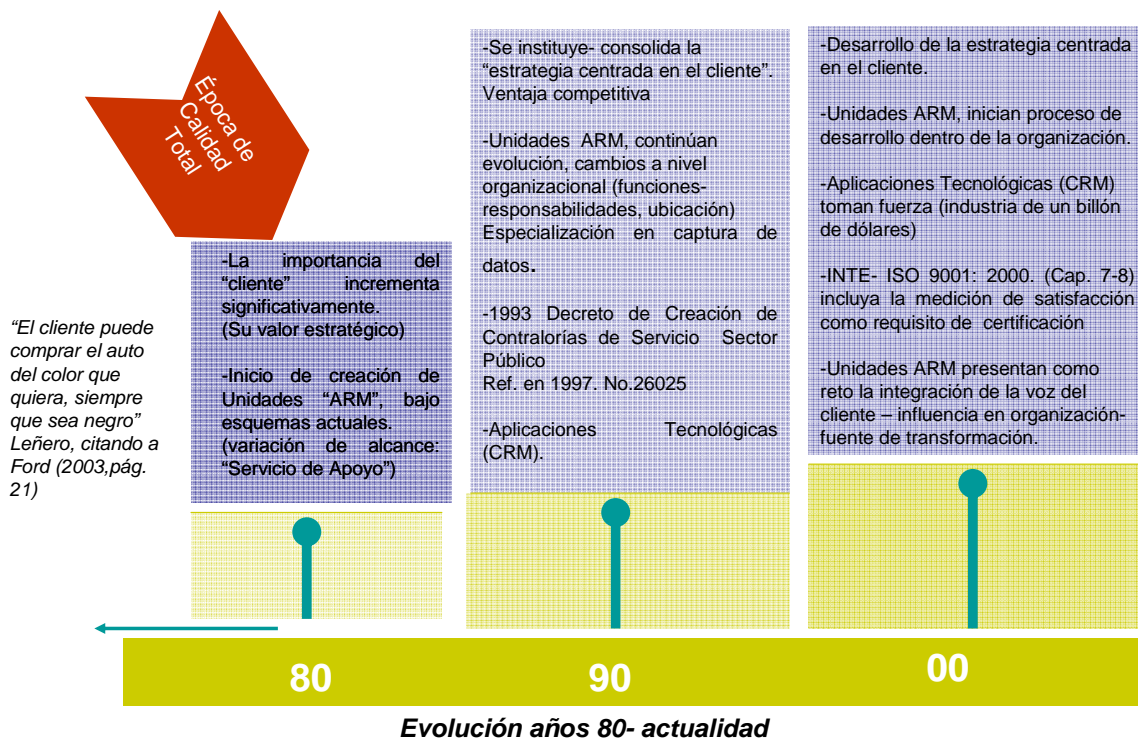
Época de Calidad Total

"El cliente puede comprar el auto del color que quiera, siempre que sea negro" Leñero, citando a Ford (2003,pág. 21)

-La importancia del "cliente" incrementa significativamente.
(Su valor estratégico)

-Inicio de creación de Unidades "ARM", bajo esquemas actuales.
(variación de alcance: "Servicio de Apoyo")

-Se instituye- consolida la "estrategia centrada en el cliente". Ventaja competitiva

-Unidades ARM, continúan evolución, cambios a nivel organizacional (funciones-responsabilidades, ubicación) Especialización en captura de datos.

-1993 Decreto de Creación de Contralorías de Servicio Sector Público
Ref. en 1997. No.26025

-Aplicaciones Tecnológicas (CRM).

-Desarrollo de la estrategia centrada en el cliente.

-Unidades ARM, inician proceso de desarrollo dentro de la organización.

-Aplicaciones Tecnológicas (CRM) toman fuerza (industria de un billón de dólares)

-INTE- ISO 9001: 2000. (Cap. 7-8) incluya la medición de satisfacción como requisito de certificación

-Unidades ARM presentan como reto la integración de la voz del cliente – influencia en organización- fuente de transformación.

80

90

00

Evolución años 80- actualidad